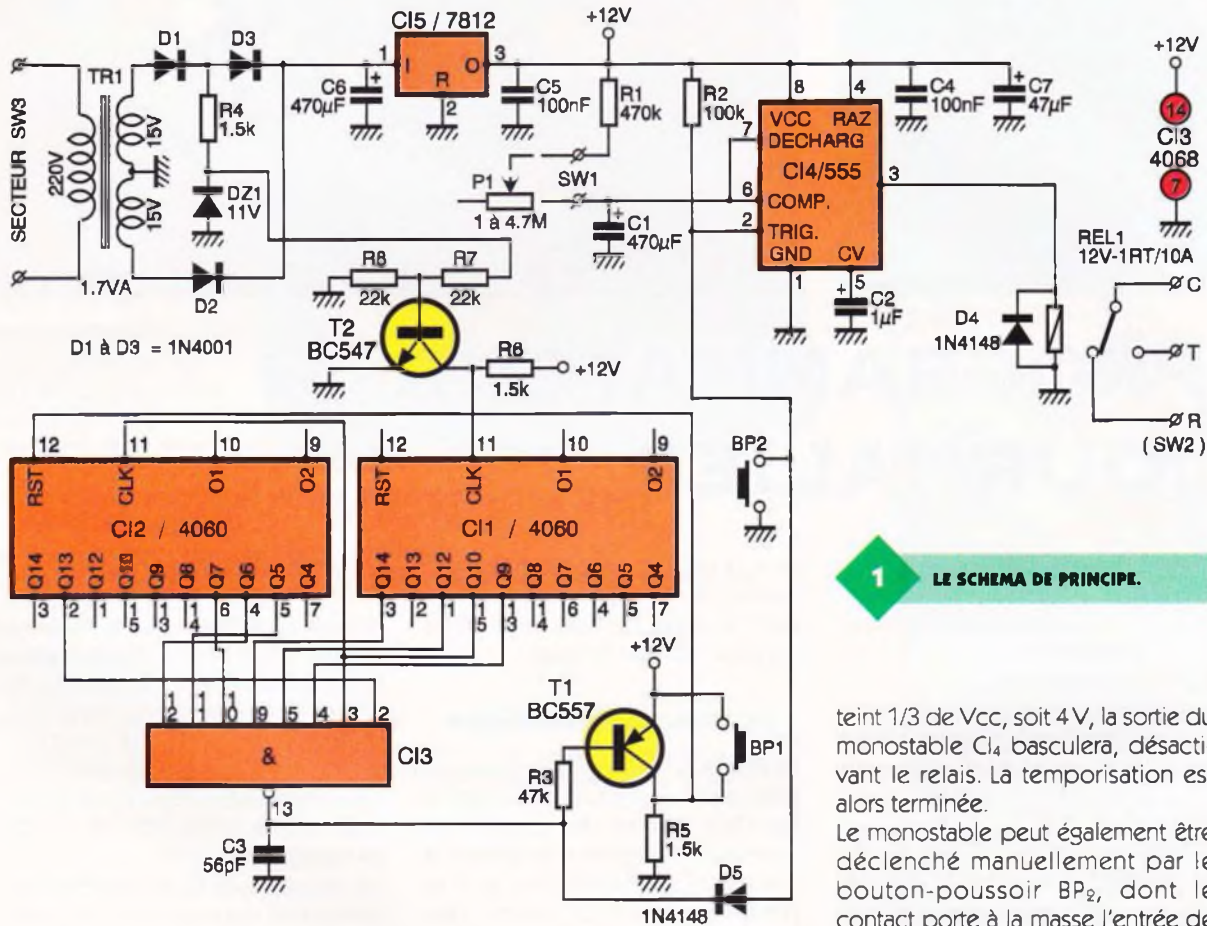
CI5 / 7812
+12V
D1
D3
1
I
O
3
R
2
C6
470µF
C5
100nF
R1
470k
R2
100k
8
4
C4
100nF
C7
47µF
+12V
14
CI3
4068
7
SECTEUR SW3
220V
TR1
15V
15V
R4
1.5k
DZ1
11V
1.7VA
D2
D1 à D3 = 1N4001
P1
1 à 4.7M
SW1
C1
470µF
VCC RAZ
7
DECHARG
CI4/555
6
COMP.
2
TRIG.
GND CV
3
1
5
C2
1µF
REL1
12V-1RT/10A
C
T
R
(SW2)
D4
1N4148
R8
22k
R7
22k
T2
BC547
R6
1.5k
+12V
BP2
12
RST
11
CLK
10
O1
9
O2
CI2 / 4060
Q14 Q13 Q12 Q11 Q9 Q8 Q7 Q6 Q5 Q4
3 2 1 15 13 14 6 4 5 7
12
RST
11
CLK
10
O1
9
O2
CI1 / 4060
Q14 Q13 Q12 Q10 Q9 Q8 Q7 Q6 Q5 Q4
3 2 1 15 13 14 6 4 5 7
12 11 10 9 5 4 3 2
&
CI3
13
C3
56pF
+12V
T1
BC557
BP1
R3
47k
R5
1.5k
D5
1N4148
1
LE SCHEMA DE PRINCIPE.

teint 1/3 de Vcc, soit 4 V, la sortie du monostable CI₄ basculera, désactivant le relais. La temporisation est alors terminée.
Le monostable peut également être déclenché manuellement par le bouton-poussoir BP₂, dont le contact porte à la masse l'entrée de